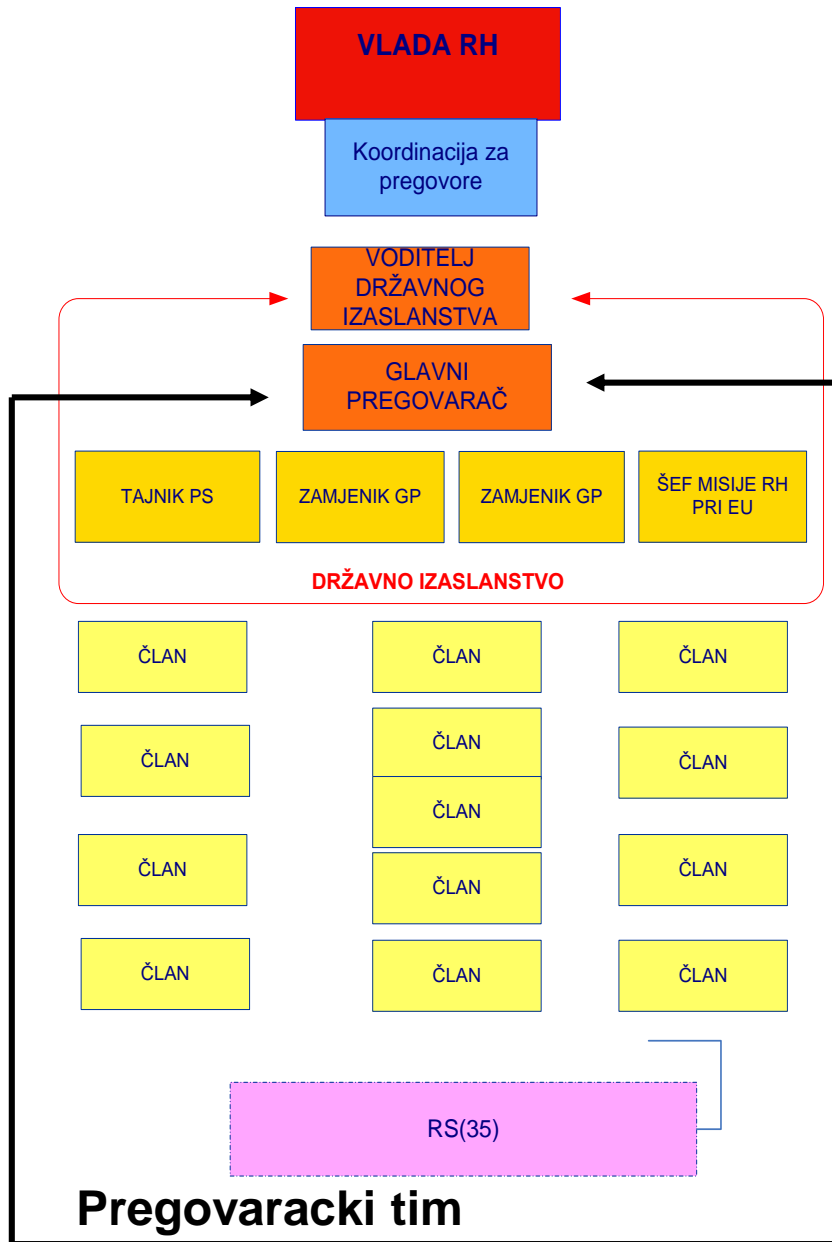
VLADA RH

Koordinacija za pregovore

VODITELJ DRŽAVNOG IZASLANSTVA

GLAVNI PREGOVARAČ

TAJNIK PS

ZAMJENIK GP

ZAMJENIK GP

ŠEF MISIJE RH PRI EU

DRŽAVNO IZASLANSTVO

ČLAN

ČLAN

ČLAN

ČLAN

ČLAN

ČLAN

ČLAN

ČLAN

ČLAN

ČLAN

ČLAN

ČLAN

ČLAN

RS(35)

Pregovaracki tim